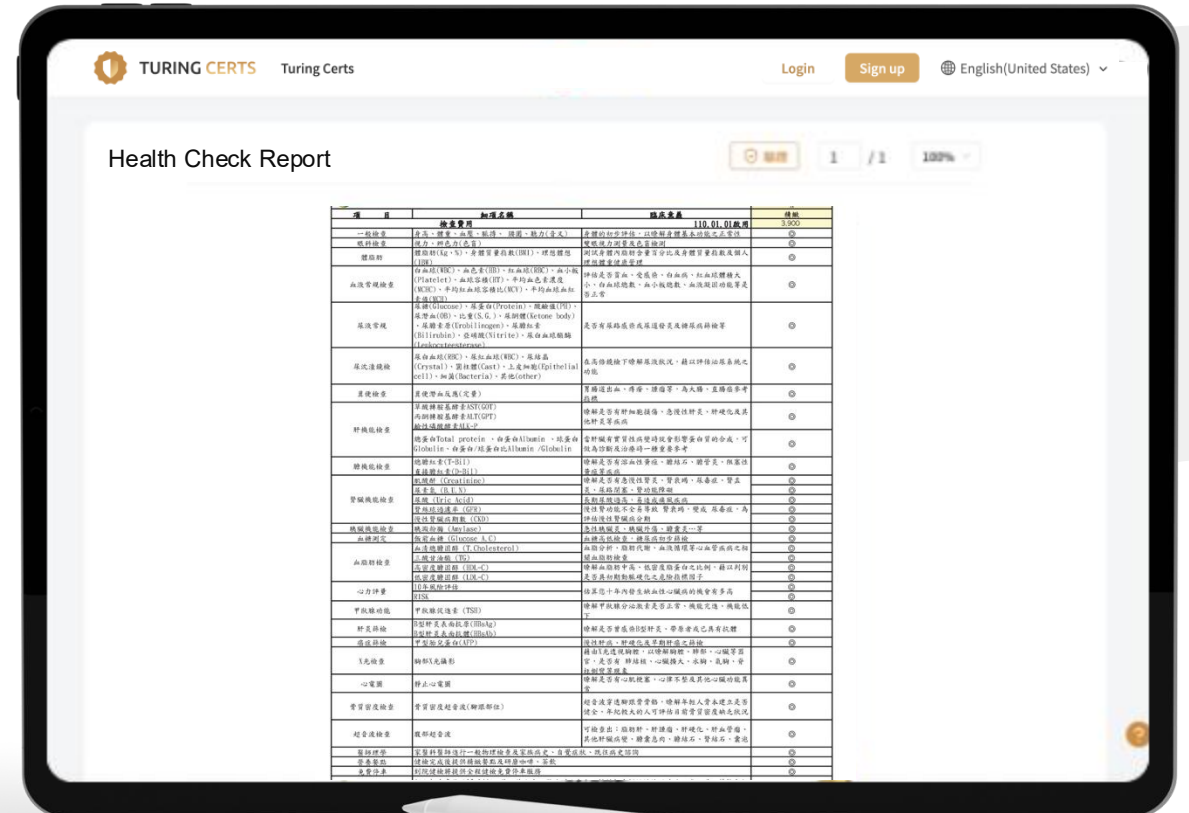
TURING CERTS Turing Certs

Login Sign up English(United States)

Health Check Report

1 / 1 100%

| 項目 | 細項名稱 | 臨床意義 | 價格 |
|---|---|---|---|
| | 檢查費用 | 110.01.01啟用 | 3,900 |
| 一般檢查 | 身高、體重、血壓、脈搏、腰圍、聽力(音叉) | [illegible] | ◎ |
| 眼科檢查 | 視力、辨色力(色盲) | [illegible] | ◎ |
| 體脂肪 | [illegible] | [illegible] | ◎ |
| 血液常規檢查 | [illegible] | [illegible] | ◎ |
| 尿液常規 | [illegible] | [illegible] | ◎ |
| 尿沉渣鏡檢 | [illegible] | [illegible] | ◎ |
| 糞便檢查 | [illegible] | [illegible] | ◎ |
| 肝機能檢查 | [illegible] | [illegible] | ◎ |
| 膽機能檢查 | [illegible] | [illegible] | ◎ |
| 腎臟機能檢查 | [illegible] | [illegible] | ◎ |
| 胰臟機能檢查 | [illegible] | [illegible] | ◎ |
| 血糖測定 | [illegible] | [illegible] | ◎ |
| 血脂肪檢查 | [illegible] | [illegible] | ◎ |
| 心力評量 | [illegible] | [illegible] | ◎ |
| 甲狀腺功能 | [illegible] | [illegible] | ◎ |
| 肝炎篩檢 | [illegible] | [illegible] | ◎ |
| 癌症篩檢 | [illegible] | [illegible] | ◎ |
| X光檢查 | 胸部X光攝影 | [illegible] | ◎ |
| 心電圖 | 靜止心電圖 | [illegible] | ◎ |
| 骨質密度檢查 | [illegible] | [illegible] | ◎ |
| 超音波檢查 | 腹部超音波 | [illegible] | ◎ |
| 醫師理學 | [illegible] | | ◎ |
| 營養餐點 | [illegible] | | ◎ |
| 免費停車 | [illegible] | | ◎ |